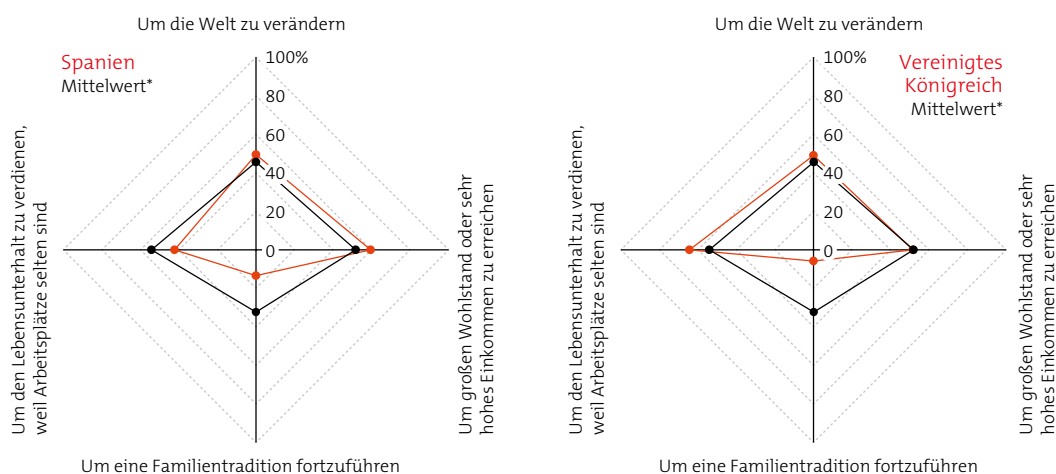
Um die Welt zu verändern

Spanien
Mittelwert*

100%
80
60
40
20
0

Um den Lebensunterhalt zu verdienen, weil Arbeitsplätze selten sind

Um großen Wohlstand oder sehr hohes Einkommen zu erreichen

Um eine Familientradition fortzuführen

Um die Welt zu verändern

Vereinigtes Königreich
Mittelwert*

100%
80
60
40
20
0

Um den Lebensunterhalt zu verdienen, weil Arbeitsplätze selten sind

Um großen Wohlstand oder sehr hohes Einkommen zu erreichen

Um eine Familientradition fortzuführen